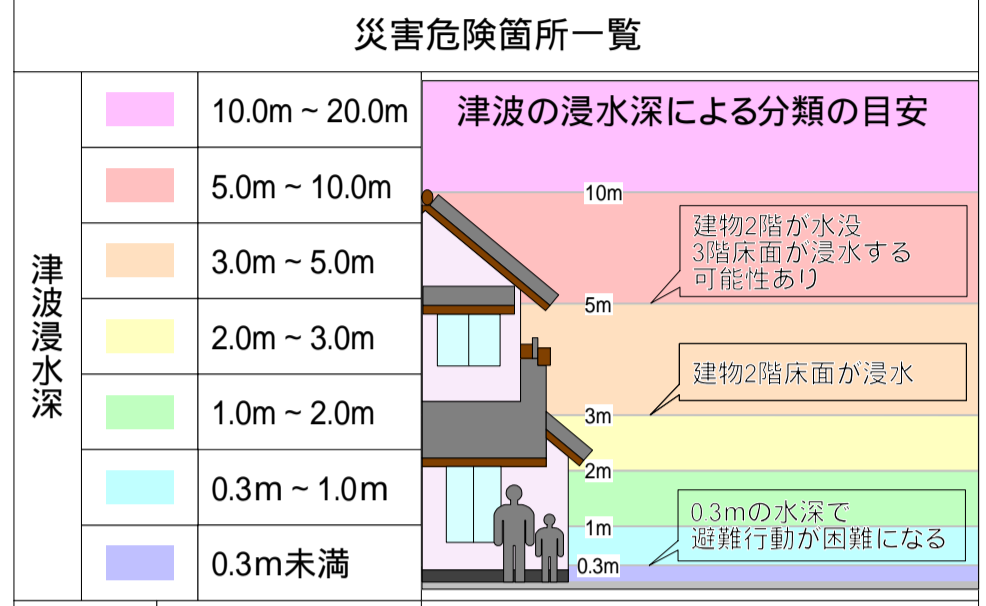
災害危険箇所一覧

| 津波浸水深 | | |
|---|---|---|
| | | 10.0m ~ 20.0m |
| | | 5.0m ~ 10.0m |
| | | 3.0m ~ 5.0m |
| | | 2.0m ~ 3.0m |
| | | 1.0m ~ 2.0m |
| | | 0.3m ~ 1.0m |
| | | 0.3m未満 |

津波の浸水深による分類の目安

10m

建物2階が水没
3階床面が浸水する
可能性あり

5m

建物2階床面が浸水

3m

2m

0.3mの水深で
避難行動が困難になる

1m

0.3m